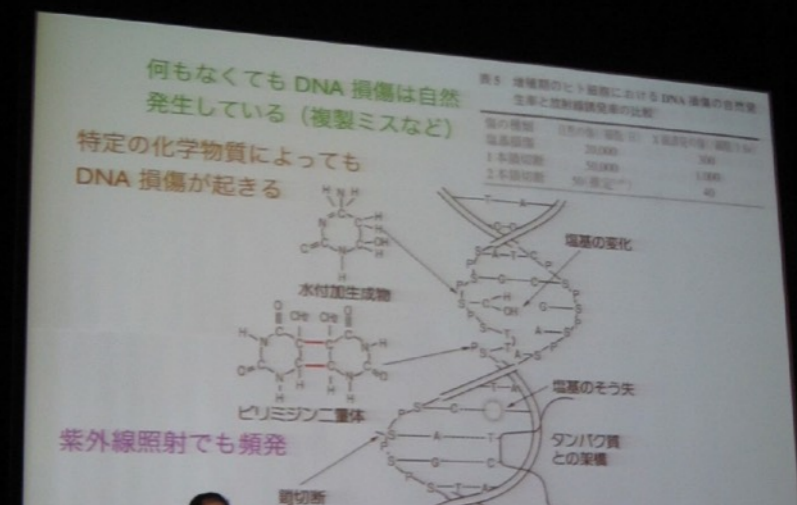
何もなくても DNA 損傷は自然発生している（複製ミスなど）

特定の化学物質によっても DNA 損傷が起きる

表5 哺乳類のヒト細胞における DNA 損傷の自然発生率と放射線誘発率の比較

| 傷の種類 | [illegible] | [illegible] |
|---|---|---|
| 塩基損傷 | 20,000 | 300 |
| 1本鎖切断 | 50,000 | 1,000 |
| 2本鎖切断 | 50 | 40 |

水付加生成物

ピリミジン二量体

紫外線照射でも頻発

塩基の変化

塩基のそう失

タンパク質との架橋

鎖切断